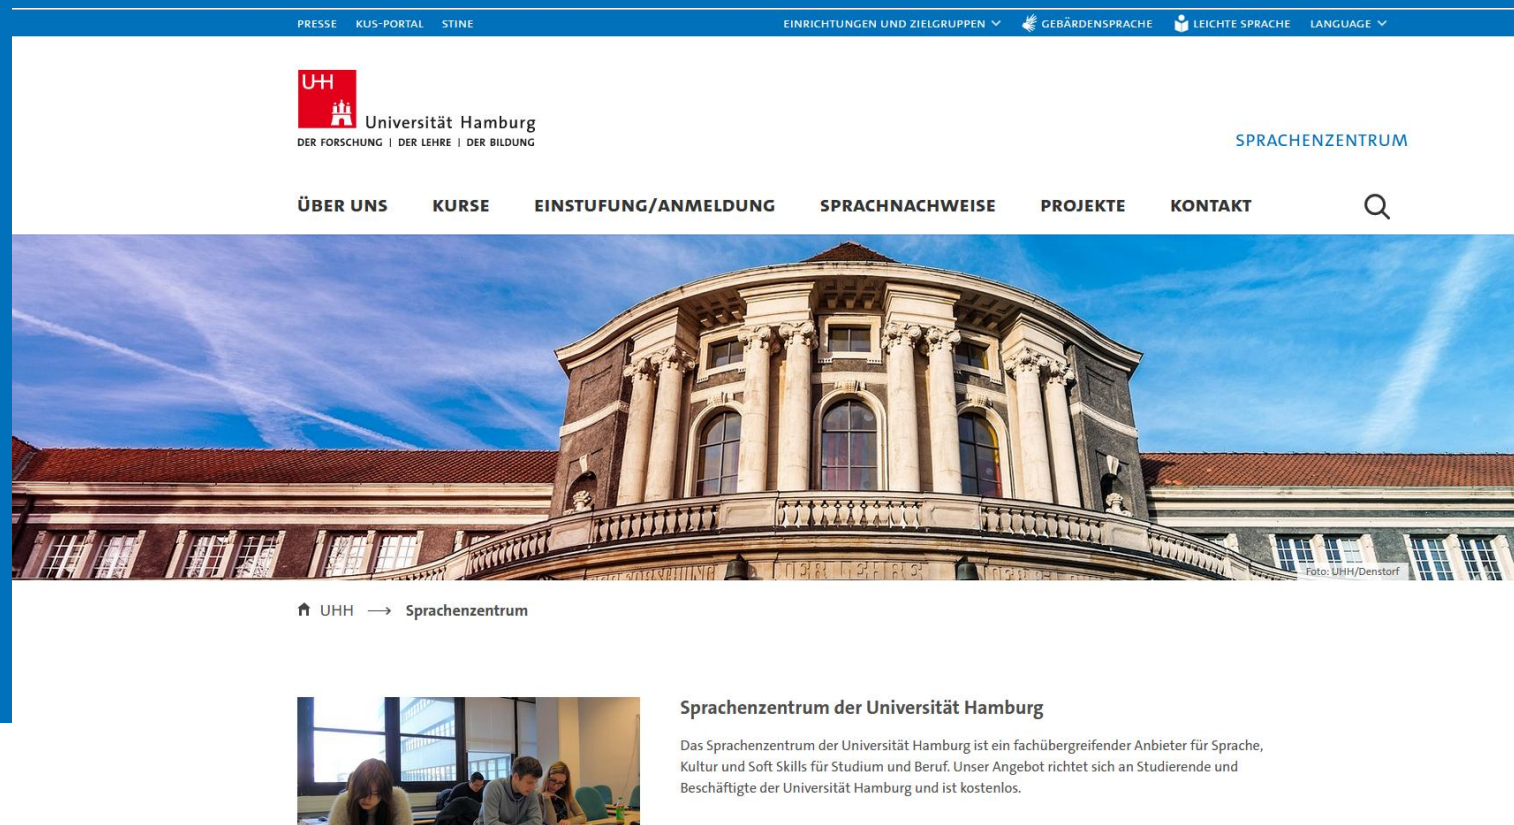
PRESSE KUS-PORTAL STINE

EINRICHTUNGEN UND ZIELGRUPPEN GEBÄRDENSPRACHE LEICHTE SPRACHE LANGUAGE

UHH

Universität Hamburg
DER FORSCHUNG | DER LEHRE | DER BILDUNG

SPRACHENZENTRUM

ÜBER UNS KURSE EINSTUFUNG/ANMELDUNG SPRACHNACHWEISE PROJEKTE KONTAKT

Foto: UHH/Denstorf

UHH ⟶ Sprachenzentrum

Sprachenzentrum der Universität Hamburg

Das Sprachenzentrum der Universität Hamburg ist ein fachübergreifender Anbieter für Sprache, Kultur und Soft Skills für Studium und Beruf. Unser Angebot richtet sich an Studierende und Beschäftigte der Universität Hamburg und ist kostenlos.